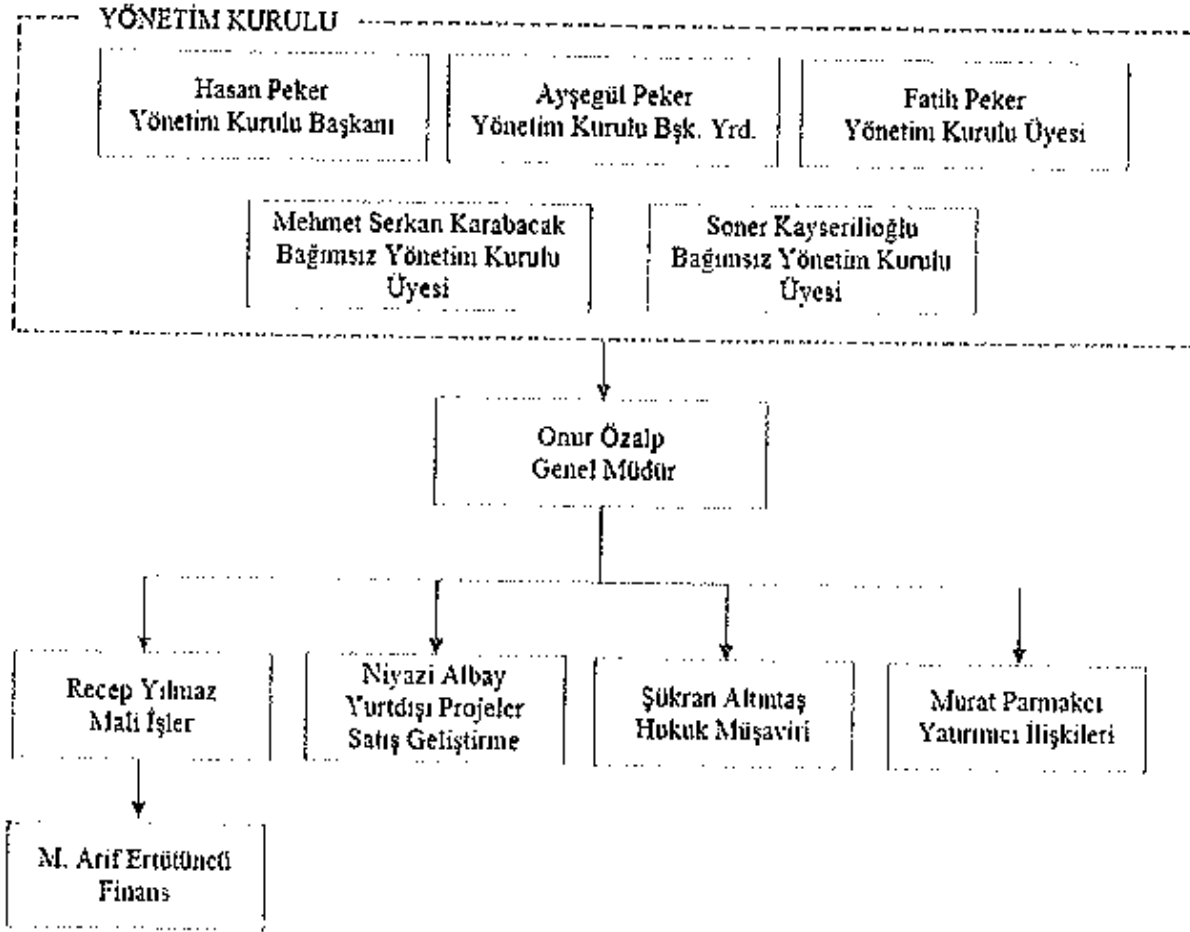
YÖNETİM KURULU

Hasan Peker
Yönetim Kurulu Başkanı

Ayşegül Peker
Yönetim Kurulu Bşk. Yrd.

Fatih Peker
Yönetim Kurulu Üyesi

Mehmet Serkan Karabacak
Bağımsız Yönetim Kurulu Üyesi

Soner Kayserilioğlu
Bağımsız Yönetim Kurulu Üyesi

Onur Özalp
Genel Müdür

Recep Yılmaz
Mali İşler

Niyazi Albay
Yurtdışı Projeler
Satış Geliştirme

Şükran Altıntaş
Hukuk Müşaviri

Murat Parmakcı
Yatırımcı İlişkileri

M. Arif Ertütüncü
Finans